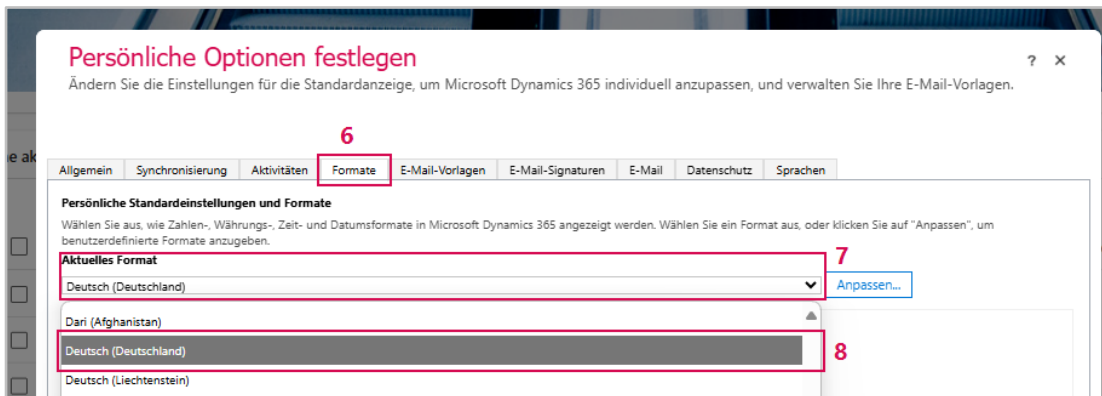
Persönliche Optionen festlegen

? ×

Ändern Sie die Einstellungen für die Standardanzeige, um Microsoft Dynamics 365 individuell anzupassen, und verwalten Sie Ihre E-Mail-Vorlagen.

e ak

6

| Allgemein | Synchronisierung | Aktivitäten | Formate | E-Mail-Vorlagen | E-Mail-Signaturen | E-Mail | Datenschutz | Sprachen |
|---|---|---|---|---|---|---|---|---|

Persönliche Standardeinstellungen und Formate

Wählen Sie aus, wie Zahlen-, Währungs-, Zeit- und Datumsformate in Microsoft Dynamics 365 angezeigt werden. Wählen Sie ein Format aus, oder klicken Sie auf "Anpassen", um benutzerdefinierte Formate anzugeben.

Aktuelles Format

7

Deutsch (Deutschland)

Anpassen...

Dari (Afghanistan)

Deutsch (Deutschland)

8

Deutsch (Liechtenstein)